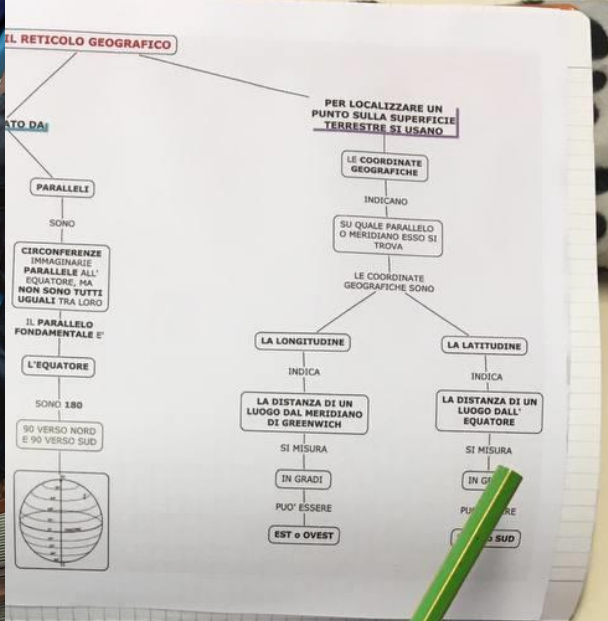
IL RETICOLO GEOGRAFICO

ATO DA

PARALLELI

SONO

CIRCONFERENZE IMMAGINARIE PARALLELE ALL' EQUATORE, MA NON SONO TUTTI UGUALI TRA LORO

IL PARALLELO FONDAMENTALE E'

L'EQUATORE

SONO 180

90 VERSO NORD E 90 VERSO SUD

PER LOCALIZZARE UN PUNTO SULLA SUPERFICIE TERRESTRE SI USANO

LE COORDINATE GEOGRAFICHE

INDICANO

SU QUALE PARALLELO O MERIDIANO ESSO SI TROVA

LE COORDINATE GEOGRAFICHE SONO

LA LONGITUDINE

INDICA

LA DISTANZA DI UN LUOGO DAL MERIDIANO DI GREENWICH

SI MISURA

IN GRADI

PUO' ESSERE

EST o OVEST

LA LATITUDINE

INDICA

LA DISTANZA DI UN LUOGO DALL' EQUATORE

SI MISURA

IN GR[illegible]

PU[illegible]RE

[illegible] SUD